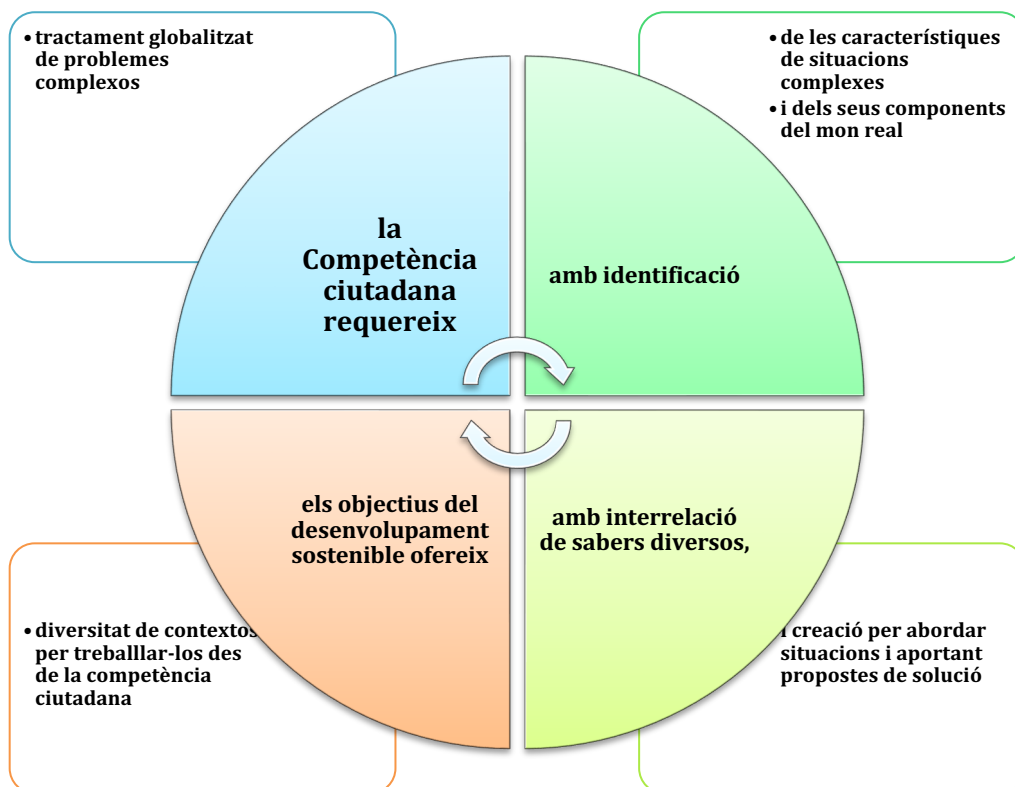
• tractament globalitzat de problemes complexos

• de les característiques de situacions complexes
• i dels seus components del mon real

la Competència ciutadana requereix

amb identificació

els objectius del desenvolupament sostenible ofereix

amb interrelació de sabers diversos,

• diversitat de contextos per treballlar-los des de la competència ciutadana

i creació per abordar situacions i aportant propostes de solució